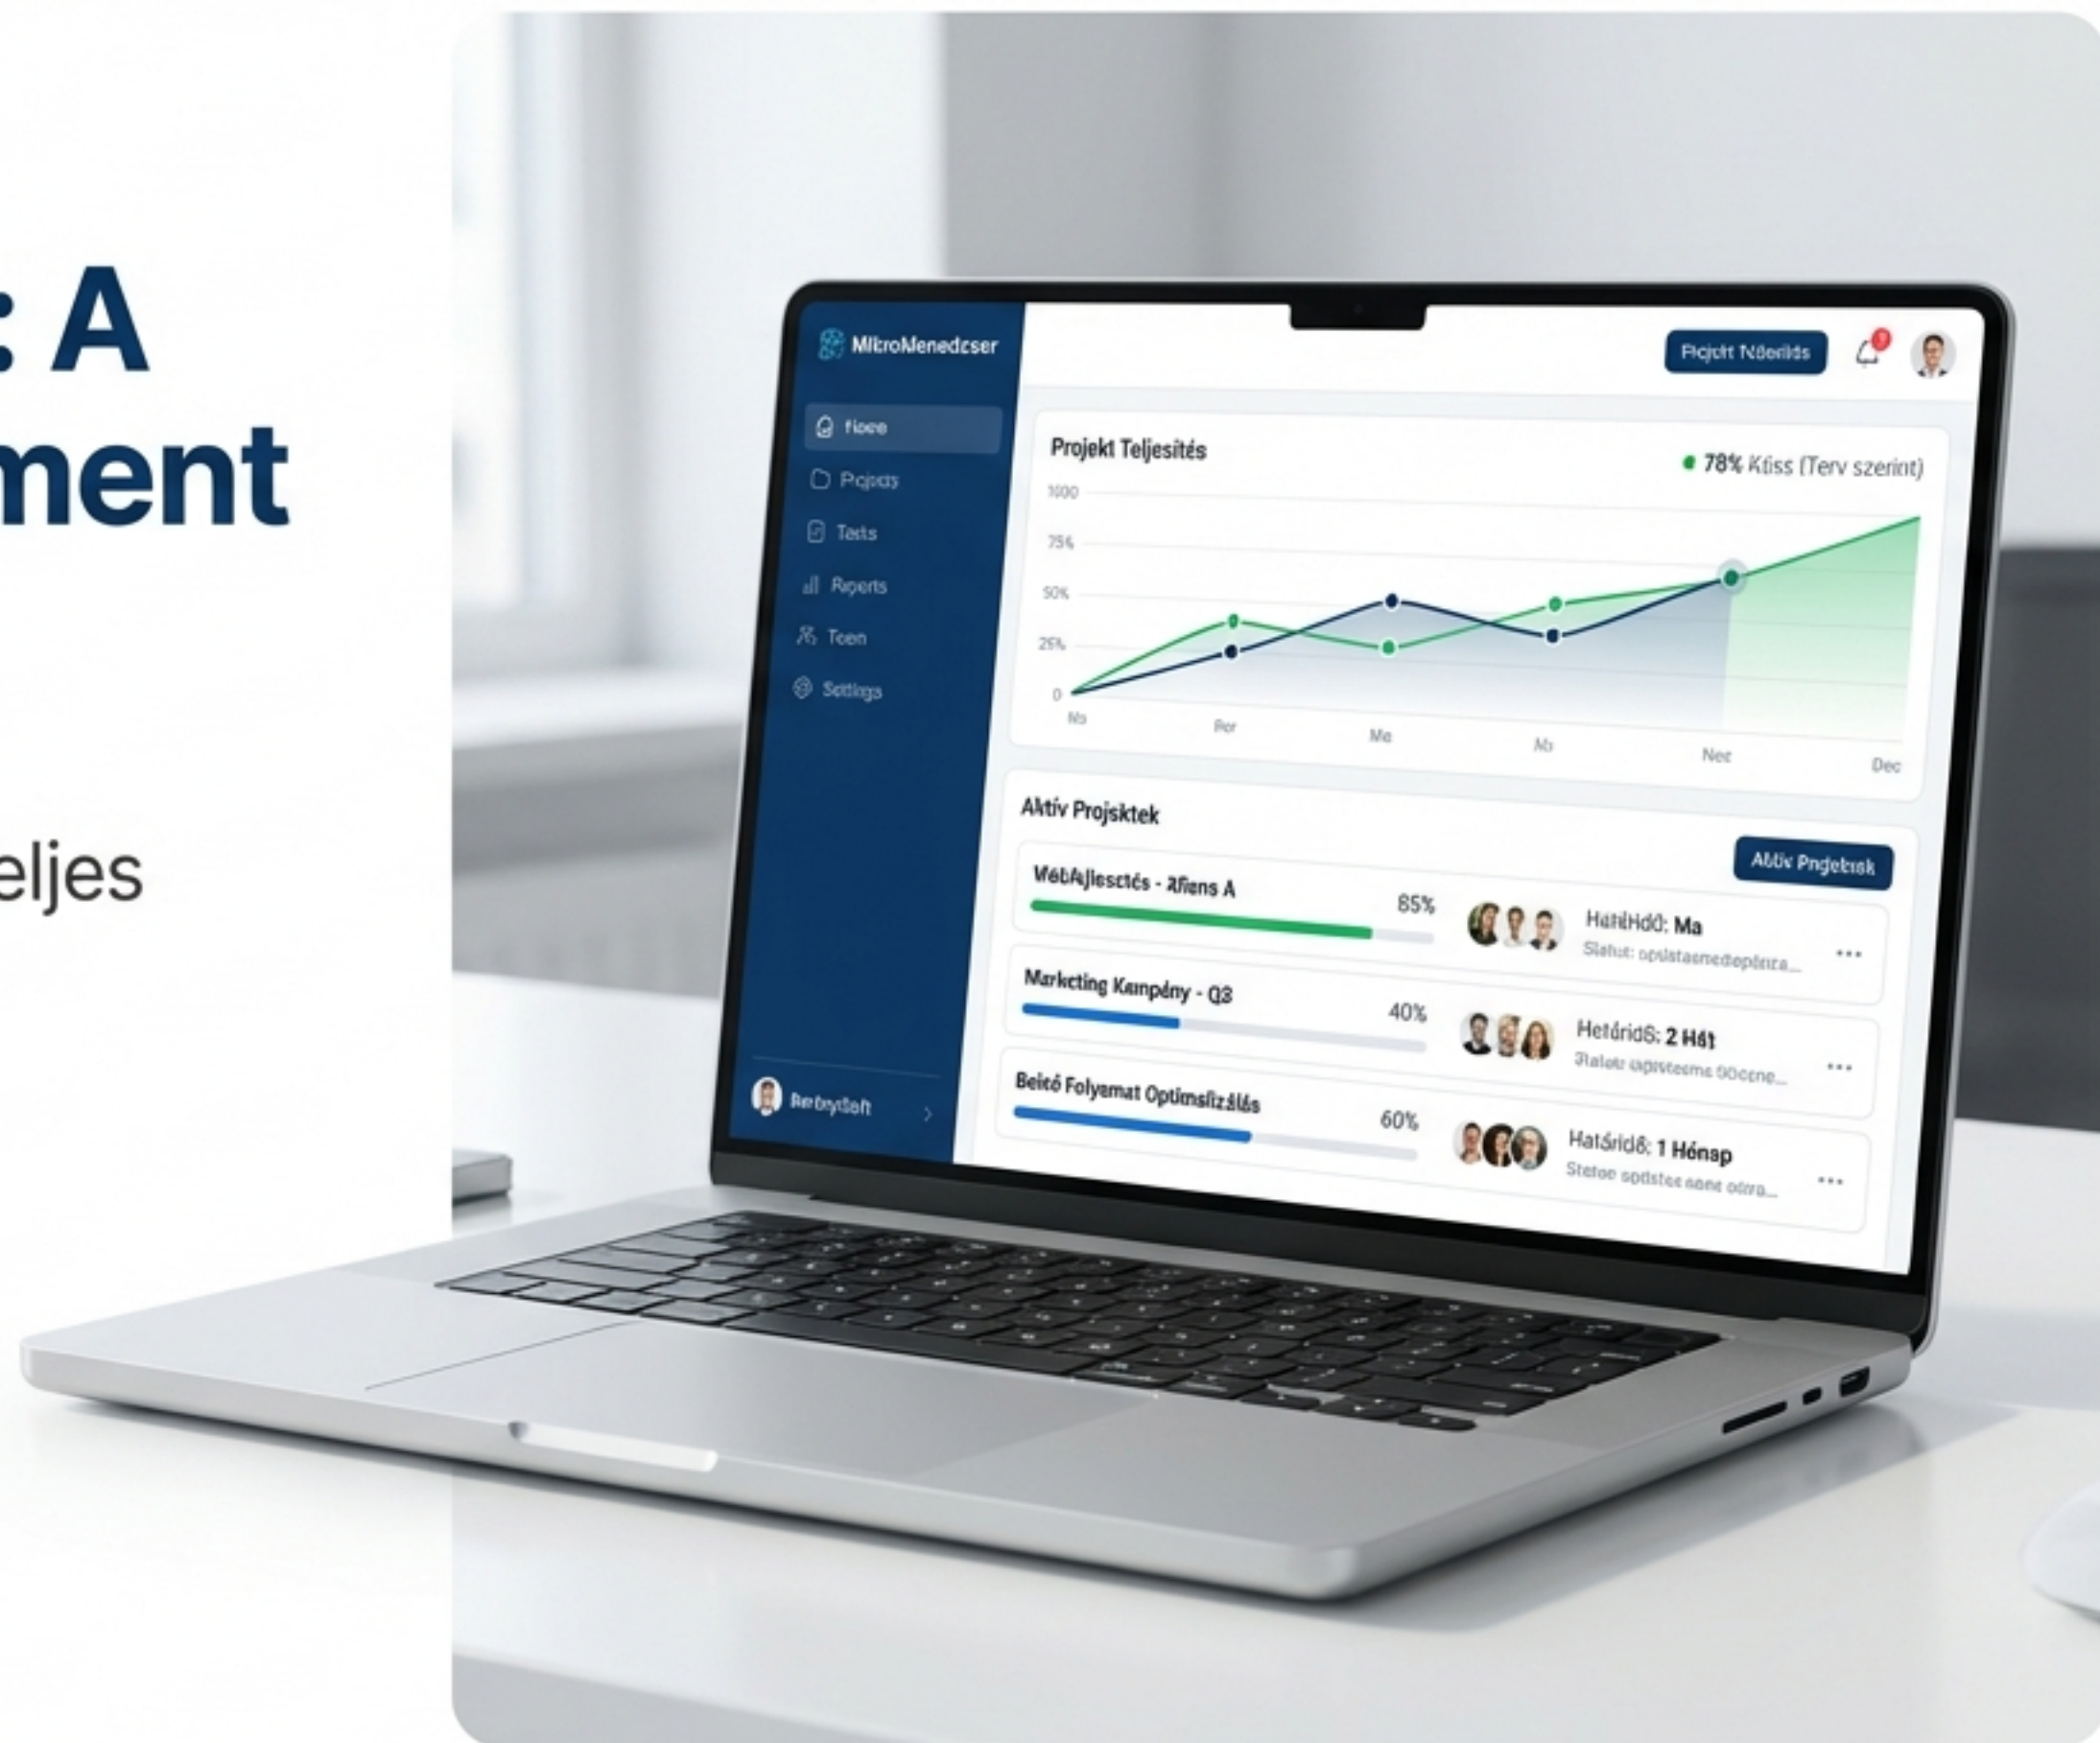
: A
ment

eljes

MitroMenedzser

Flone
Projects
Tasts
Reports
Teen
Settings

Rerbyďaft

Projekt Nöerids

Projekt Teljesítés
78% Ktiss (Terv szerint)
1000
75%
50%
25%
0
No
Por
Me
Ab
Nec
Dec

Aktív Projsktek
Aktiv Projektek

Webfejlesztés - Kliens A
85%
Határidő: Ma
Statut: opdstasmedeptara...

Marketing Kampány - Q3
40%
Határidő: 2 Hét
Statut: capisteeme 50cene...

Belső Folyamat Optimalizálás
60%
Határidő: 1 Hónap
Status: spdstes aane oitra...